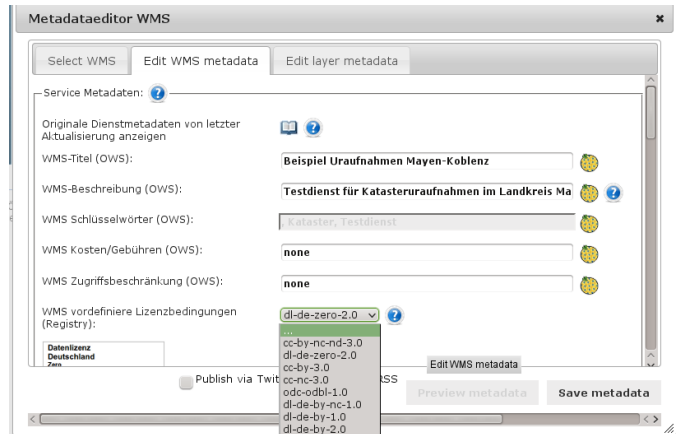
Metadataeditor WMS

×

Select WMS

Edit WMS metadata

Edit layer metadata

Service Metadaten:

Originale Dienstmetadaten von letzter Aktualisierung anzeigen

WMS-Titel (OWS):

Beispiel Uraufnahmen Mayen-Koblenz

WMS-Beschreibung (OWS):

Testdienst für Katasteruraufnahmen im Landkreis Ma

WMS Schlüsselwörter (OWS):

, Kataster, Testdienst

WMS Kosten/Gebühren (OWS):

none

WMS Zugriffsbeschränkung (OWS):

none

WMS vordefiniere Lizenzbedingungen (Registry):

dl-de-zero-2.0

...
cc-by-nc-nd-3.0
dl-de-zero-2.0
cc-by-3.0
cc-nc-3.0
odc-odbl-1.0
dl-de-by-nc-1.0
dl-de-by-1.0
dl-de-by-2.0

Datenlizenz
Deutschland
Zero

Edit WMS metadata

Publish via Twit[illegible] RSS

Preview metadata

Save metadata